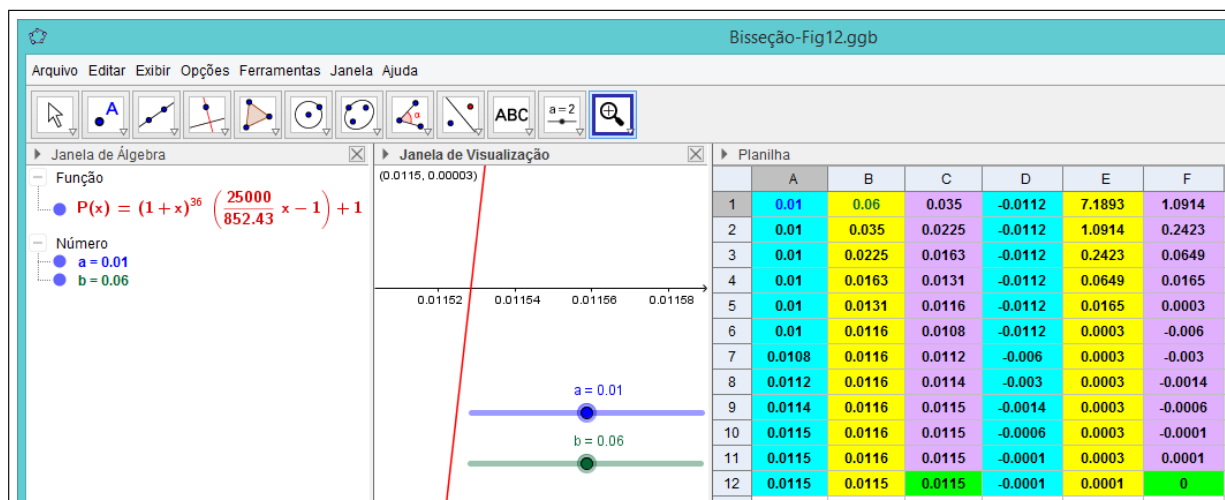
Bisseção-Fig12.ggb

Arquivo Editar Exibir Opções Ferramentas Janela Ajuda

ABC a = 2

Janela de Álgebra
Função
$P(x) = (1+x)^{36}\left(\frac{25000}{852.43}x - 1\right) + 1$
Número
a = 0.01
b = 0.06

Janela de Visualização
(0.0115, 0.00003)
0.01152 0.01154 0.01156 0.01158
a = 0.01
b = 0.06

Planilha

| | A | B | C | D | E | F |
|---|---|---|---|---|---|---|
| 1 | 0.01 | 0.06 | 0.035 | -0.0112 | 7.1893 | 1.0914 |
| 2 | 0.01 | 0.035 | 0.0225 | -0.0112 | 1.0914 | 0.2423 |
| 3 | 0.01 | 0.0225 | 0.0163 | -0.0112 | 0.2423 | 0.0649 |
| 4 | 0.01 | 0.0163 | 0.0131 | -0.0112 | 0.0649 | 0.0165 |
| 5 | 0.01 | 0.0131 | 0.0116 | -0.0112 | 0.0165 | 0.0003 |
| 6 | 0.01 | 0.0116 | 0.0108 | -0.0112 | 0.0003 | -0.006 |
| 7 | 0.0108 | 0.0116 | 0.0112 | -0.006 | 0.0003 | -0.003 |
| 8 | 0.0112 | 0.0116 | 0.0114 | -0.003 | 0.0003 | -0.0014 |
| 9 | 0.0114 | 0.0116 | 0.0115 | -0.0014 | 0.0003 | -0.0006 |
| 10 | 0.0115 | 0.0116 | 0.0115 | -0.0006 | 0.0003 | -0.0001 |
| 11 | 0.0115 | 0.0116 | 0.0115 | -0.0001 | 0.0003 | 0.0001 |
| 12 | 0.0115 | 0.0115 | 0.0115 | -0.0001 | 0.0001 | 0 |